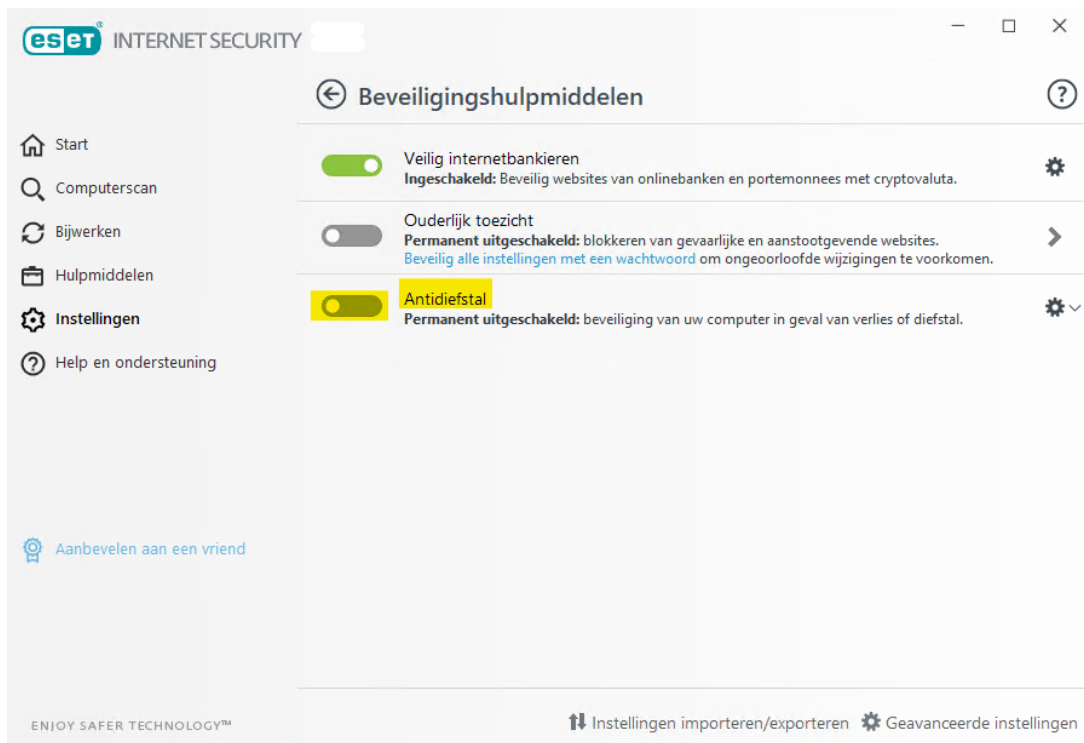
eset INTERNET SECURITY

Beveiligingshulpmiddelen

?

Start
Computerscan
Bijwerken
Hulpmiddelen
Instellingen
Help en ondersteuning

Veilig internetbankieren
**Ingeschakeld:** Beveilig websites van onlinebanken en portemonnees met cryptovaluta.

Ouderlijk toezicht
**Permanent uitgeschakeld:** blokkeren van gevaarlijke en aanstootgevende websites.
Beveilig alle instellingen met een wachtwoord om ongeoorloofde wijzigingen te voorkomen.

Antidiefstal
**Permanent uitgeschakeld:** beveiliging van uw computer in geval van verlies of diefstal.

Aanbevelen aan een vriend

ENJOY SAFER TECHNOLOGY™

Instellingen importeren/exporteren
Geavanceerde instellingen